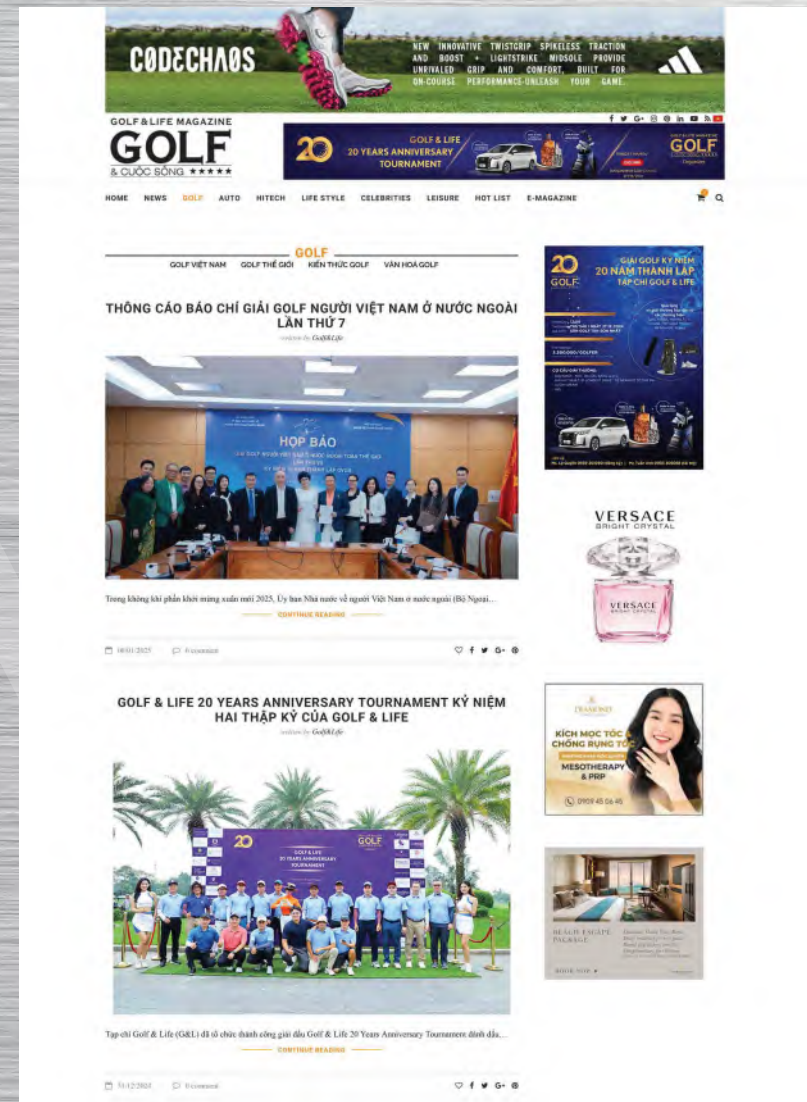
CODECHAOS

NEW INNOVATIVE TWISTGRIP SPIKELESS TRACTION AND BOOST + LIGHTSTRIKE MIDSOLE PROVIDE UNRIVALED GRIP AND COMFORT, BUILT FOR ON-COURSE PERFORMANCE-UNLEASH YOUR GAME.

GOLF & LIFE MAGAZINE
GOLF
& CUỘC SỐNG ★★★★★

20
GOLF & LIFE
20 YEARS ANNIVERSARY TOURNAMENT

GOLF

HOME NEWS GOLF AUTO HITECH LIFE STYLE CELEBRITIES LEISURE HOT LIST E-MAGAZINE

GOLF
GOLF VIỆT NAM GOLF THẾ GIỚI KIẾN THỨC GOLF VĂN HOÁ GOLF

THÔNG CÁO BÁO CHÍ GIẢI GOLF NGƯỜI VIỆT NAM Ở NƯỚC NGOÀI LẦN THỨ 7
written by Golf&Life

HỌP BÁO

Trong không khí phấn khởi mừng xuân mới 2025, Ủy ban Nhà nước về người Việt Nam ở nước ngoài (Bộ Ngoại...

CONTINUE READING

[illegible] 0 comment

GOLF & LIFE 20 YEARS ANNIVERSARY TOURNAMENT KỶ NIỆM HAI THẬP KỶ CỦA GOLF & LIFE
written by Golf&Life

20
GOLF & LIFE
20 YEARS ANNIVERSARY TOURNAMENT
GOLF

Tạp chí Golf & Life (G&L) đã tổ chức thành công giải đấu Golf & Life 20 Years Anniversary Tournament đánh dấu...

CONTINUE READING

31-12-2024 0 comment

20
GOLF
GIẢI GOLF KỶ NIỆM
20 NĂM THÀNH LẬP
TẠP CHÍ GOLF & LIFE

VERSACE
BRIGHT CRYSTAL

VERSACE
BRIGHT CRYSTAL

DIAMOND
KÍCH MỌC TÓC
CHỐNG RỤNG TÓC
MESOTHERAPY & PRP
0909 45 06 45

BEACH ESCAPE PACKAGE
BOOK NOW